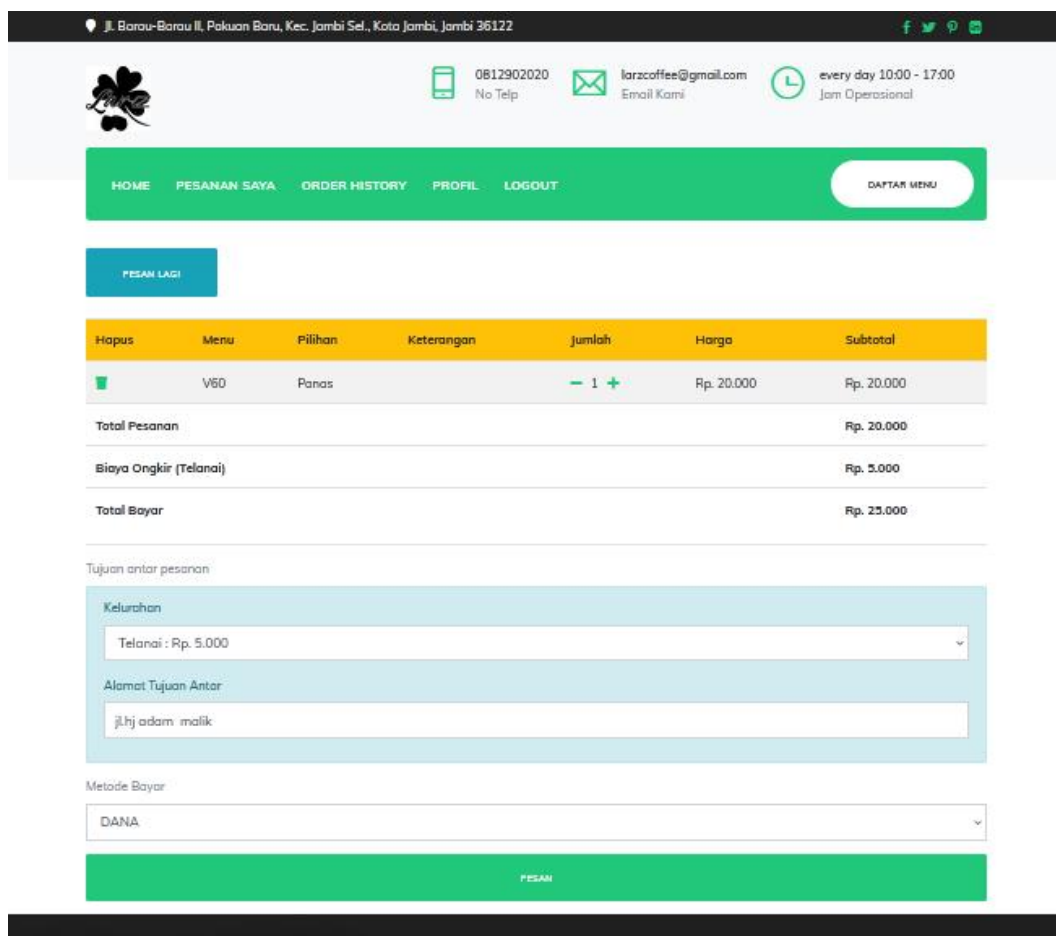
Jl. Barau-Barau II, Pakuan Baru, Kec. Jambi Sel., Kota Jambi, Jambi 36122

0812902020
No Telp

larzcoffee@gmail.com
Email Kami

every day 10:00 - 17:00
Jam Operasional

HOME PESANAN SAYA ORDER HISTORY PROFIL LOGOUT

DAFTAR MENU

PESAN LAGI

| Hapus | Menu | Pilihan | Keterangan | Jumlah | Harga | Subtotal |
|---|---|---|---|---|---|---|
| | V60 | Panas | | − 1 + | Rp. 20.000 | Rp. 20.000 |
| Total Pesanan | | | | | | Rp. 20.000 |
| Biaya Ongkir (Telanai) | | | | | | Rp. 5.000 |
| Total Bayar | | | | | | Rp. 25.000 |

Tujuan antar pesanan

Kelurahan

Telanai : Rp. 5.000

Alamat Tujuan Antar

jl.hj adam malik

Metode Bayar

DANA

PESAN